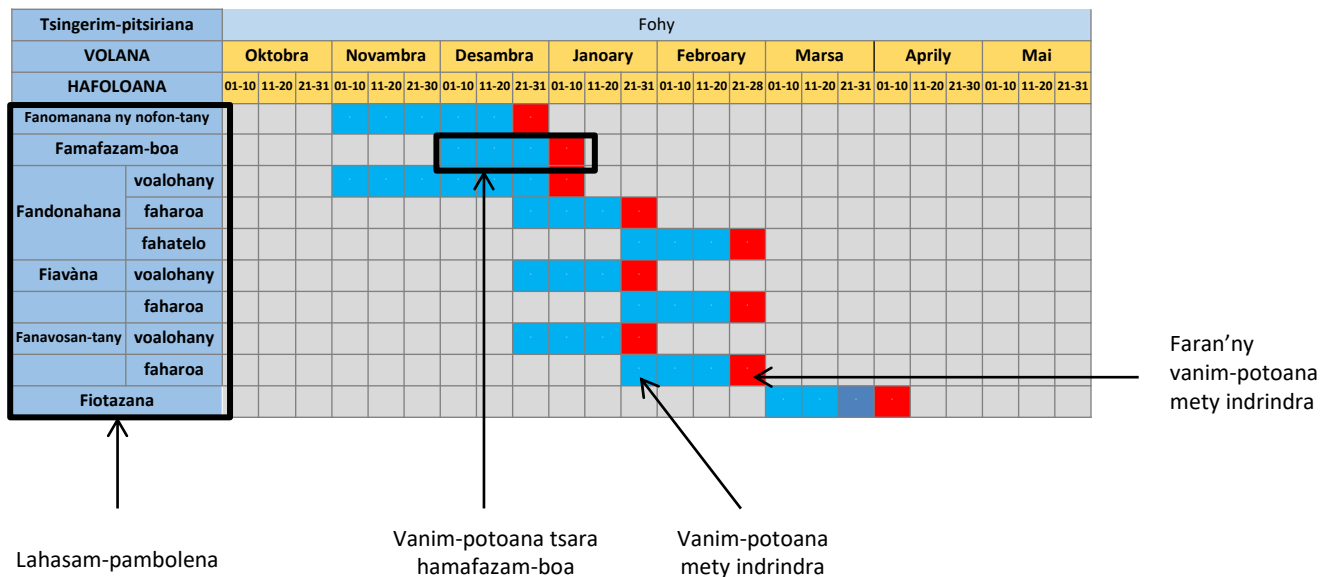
| Tsingerim-pitsiriana | | Fohy | | | | | | | | | | | | | | | | | | | | | | |
|---|---|---|---|---|---|---|---|---|---|---|---|---|---|---|---|---|---|---|---|---|---|---|---|---|
| VOLANA | | Oktobra | | | Novambra | | | Desambra | | | Janoary | | | Febroary | | | Marsa | | | Aprily | | | Mai | |
| HAFOLOANA | | 01-10 | 11-20 | 21-31 | 01-10 | 11-20 | 21-30 | 01-10 | 11-20 | 21-31 | 01-10 | 11-20 | 21-31 | 01-10 | 11-20 | 21-28 | 01-10 | 11-20 | 21-31 | 01-10 | 11-20 | 21-30 | 01-10 | 11-20 | 21-31 |
| Fanomanana ny nofon-tany | | | | | | | | | | | | | | | | | | | | | | | | | |
| Famafazam-boa | | | | | | | | | | | | | | | | | | | | | | | | | |
| Fandonahana | voalohany | | | | | | | | | | | | | | | | | | | | | | | | |
| | faharoa | | | | | | | | | | | | | | | | | | | | | | | | |
| | fahatelo | | | | | | | | | | | | | | | | | | | | | | | | |
| Fiavàna | voalohany | | | | | | | | | | | | | | | | | | | | | | | | |
| | faharoa | | | | | | | | | | | | | | | | | | | | | | | | |
| Fanavosan-tany | voalohany | | | | | | | | | | | | | | | | | | | | | | | | |
| | faharoa | | | | | | | | | | | | | | | | | | | | | | | | |
| Fiotazana | | | | | | | | | | | | | | | | | | | | | | | | | |

Faran'ny vanim-potoana mety indrindra

Lahasam-pambolena

Vanim-potoana tsara hamafazam-boa

Vanim-potoana mety indrindra